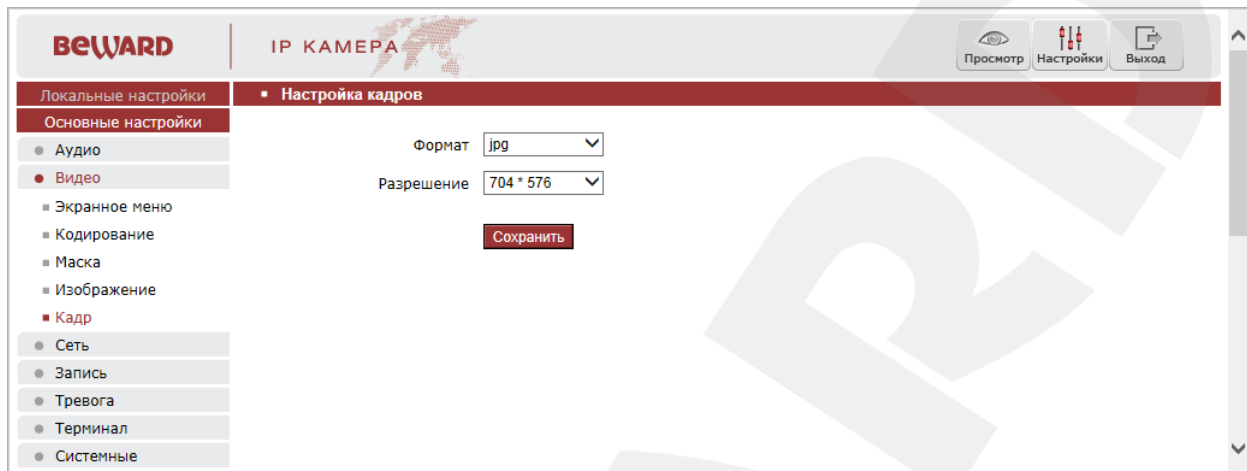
BeWARD IP КАМЕРА

Просмотр Настройки Выход

Локальные настройки
Основные настройки
Аудио
Видео
Экранное меню
Кодирование
Маска
Изображение
Кадр
Сеть
Запись
Тревога
Терминал
Системные

Настройка кадров

Формат jpg

Разрешение 704 * 576

Сохранить